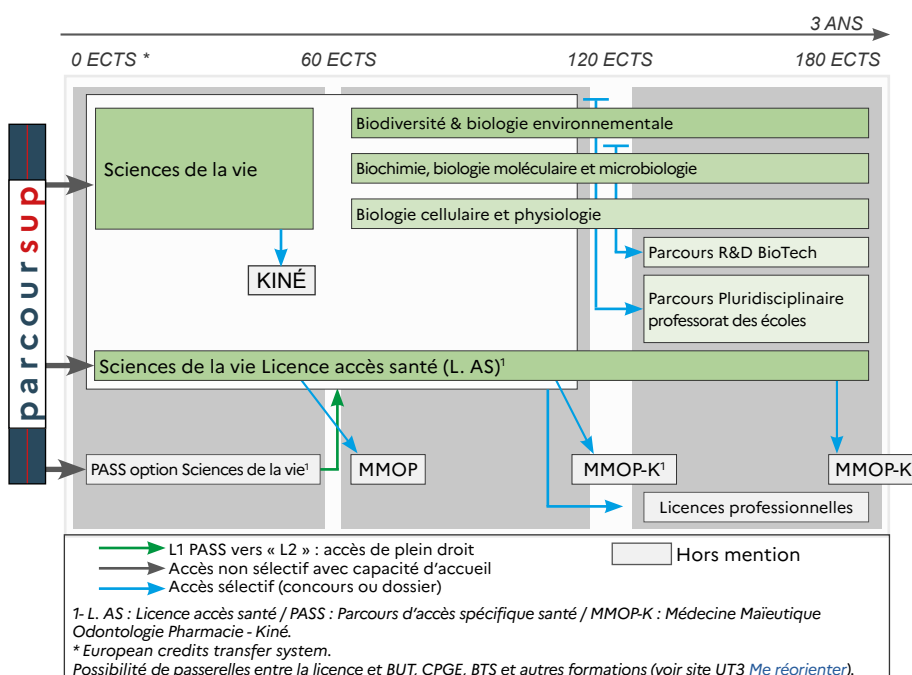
3 ANS

0 ECTS * 60 ECTS 120 ECTS 180 ECTS

parcoursup

Sciences de la vie

Biodiversité & biologie environnementale

Biochimie, biologie moléculaire et microbiologie

Biologie cellulaire et physiologie

Parcours R&D BioTech

KINÉ

Parcours Pluridisciplinaire professorat des écoles

Sciences de la vie Licence accès santé (L. AS)$^1$

PASS option Sciences de la vie$^1$

MMOP

MMOP-K$^1$

MMOP-K

Licences professionnelles

L1 PASS vers « L2 » : accès de plein droit
Accès non sélectif avec capacité d'accueil
Accès sélectif (concours ou dossier)

Hors mention

1- L. AS : Licence accès santé / PASS : Parcours d'accès spécifique santé / MMOP-K : Médecine Maïeutique Odontologie Pharmacie - Kiné.
* European credits transfer system.
Possibilité de passerelles entre la licence et BUT, CPGE, BTS et autres formations (voir site UT3 Me réorienter).